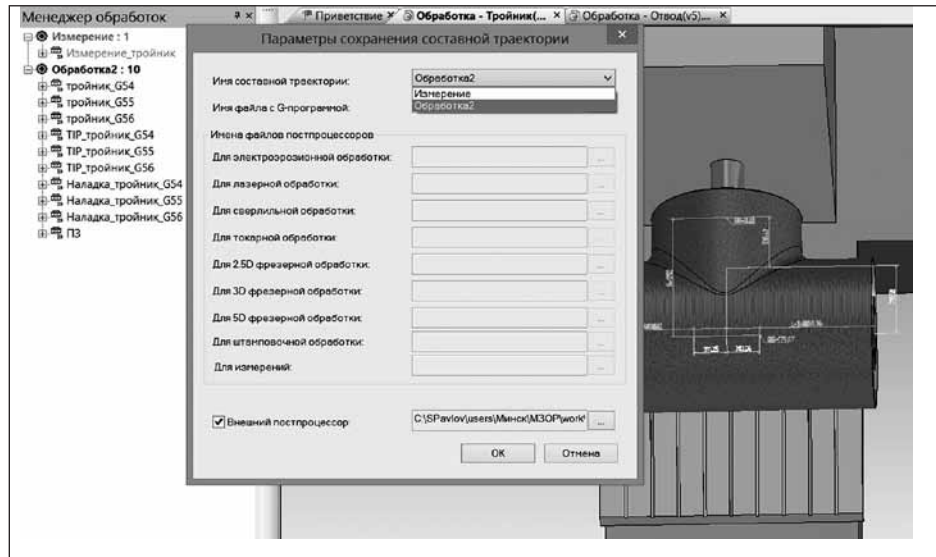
Менеджер обработок

Измерение : 1
Измерение_тройник
Обработка2 : 10
тройник_G54
тройник_G55
тройник_G56
TIP_тройник_G54
TIP_тройник_G55
TIP_тройник_G56
Наладка_тройник_G54
Наладка_тройник_G55
Наладка_тройник_G56
ПЗ

Приветствие | Обработка - Тройник(... × | Обработка - Отвод(v5)... ×

Параметры сохранения составной траектории

Имя составной траектории: Обработка2
Измерение
Обработка2
Имя файла с G-программой:

Имена файлов постпроцессоров
Для электроэрозионной обработки:
Для лазерной обработки:
Для сверлильной обработки:
Для токарной обработки:
Для 2.5D фрезерной обработки:
Для 3D фрезерной обработки:
Для 5D фрезерной обработки:
Для штамповочной обработки:
Для измерений:

Внешний постпроцессор: C:\SPavlov\users\Минск\МЗОР\work\

OK Отмена